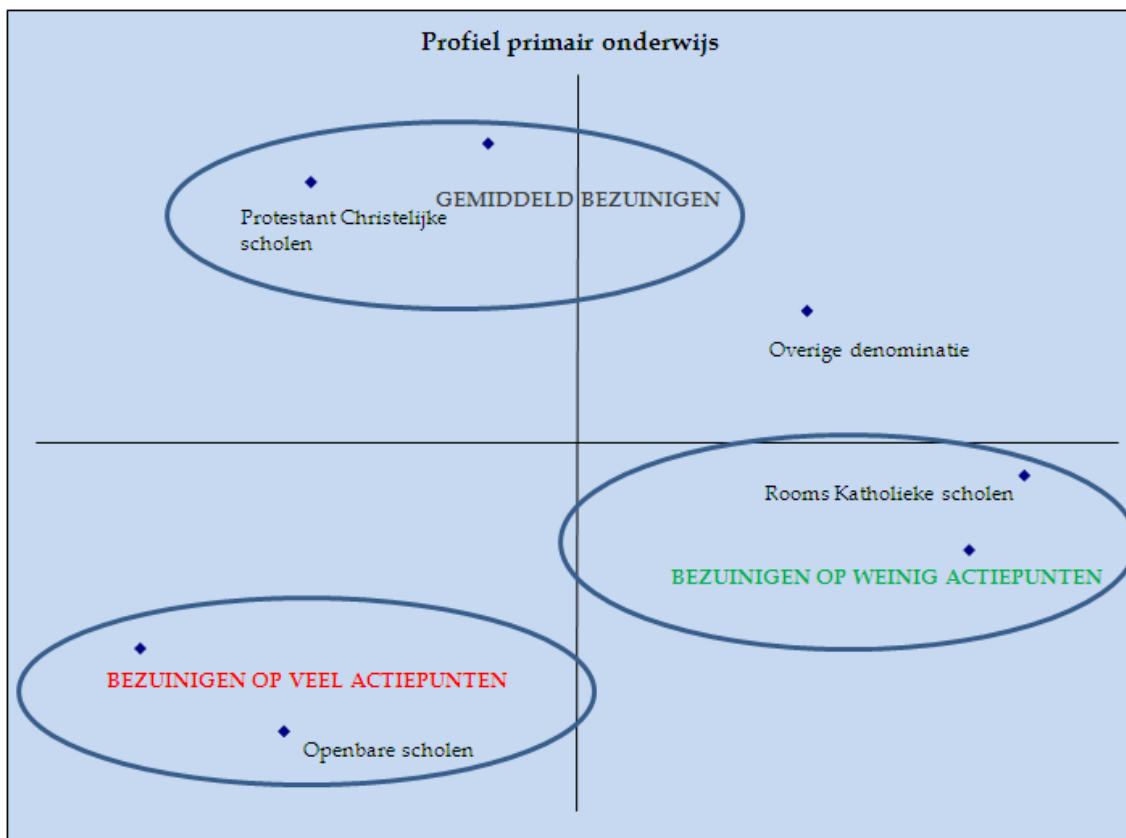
Profiel primair onderwijs

Protestant Christelijke scholen

GEMIDDELD BEZUINIGEN

Overige denominatie

Rooms Katholieke scholen

BEZUINIGEN OP WEINIG ACTIEPUNTEN

BEZUINIGEN OP VEEL ACTIEPUNTEN

Openbare scholen